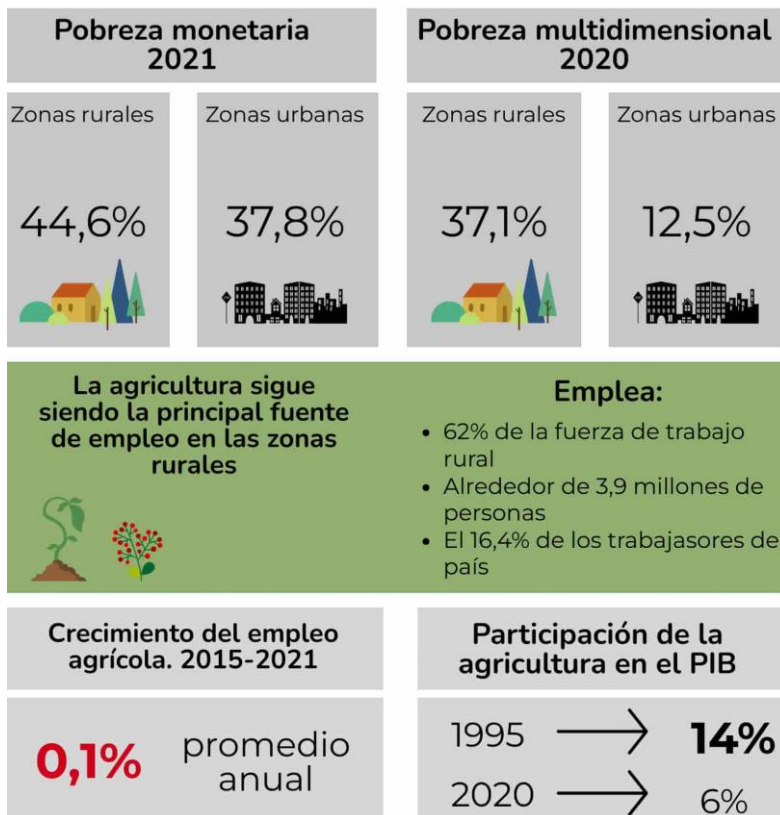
Pobreza monetaria 2021

Zonas rurales

44,6%

Zonas urbanas

37,8%

Pobreza multidimensional 2020

Zonas rurales

37,1%

Zonas urbanas

12,5%

La agricultura sigue siendo la principal fuente de empleo en las zonas rurales

Emplea:
• 62% de la fuerza de trabajo rural
• Alrededor de 3,9 millones de personas
• El 16,4% de los trabajasores de país

Crecimiento del empleo agrícola. 2015-2021

0,1% promedio anual

Participación de la agricultura en el PIB

1995 → 14%
2020 → 6%